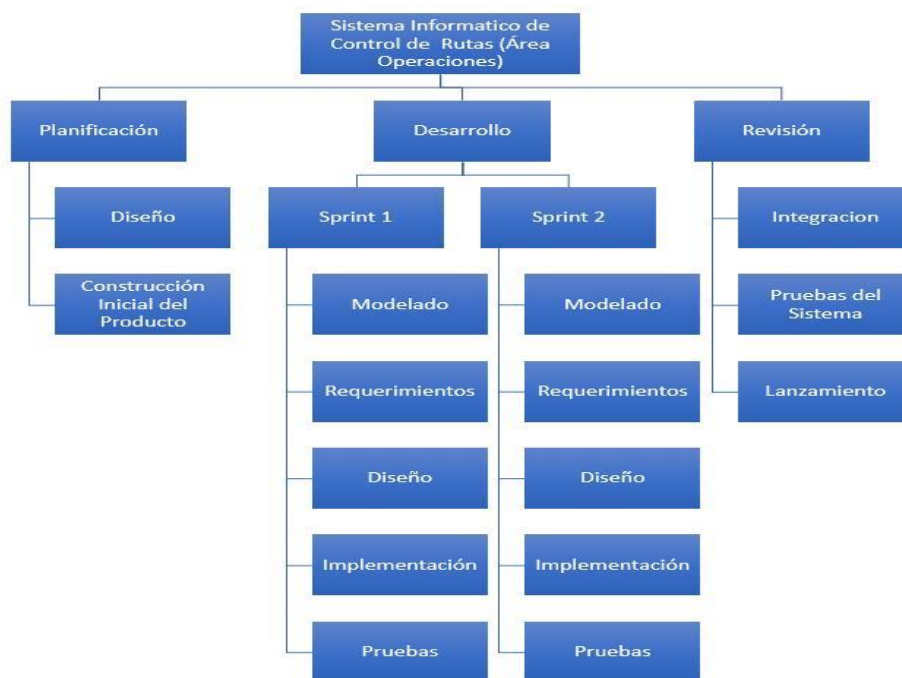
Sistema Informatico de Control de Rutas (Área Operaciones)

Planificación

Diseño

Construcción Inicial del Producto

Desarrollo

Sprint 1

Modelado

Requerimientos

Diseño

Implementación

Pruebas

Sprint 2

Modelado

Requerimientos

Diseño

Implementación

Pruebas

Revisión

Integracion

Pruebas del Sistema

Lanzamiento